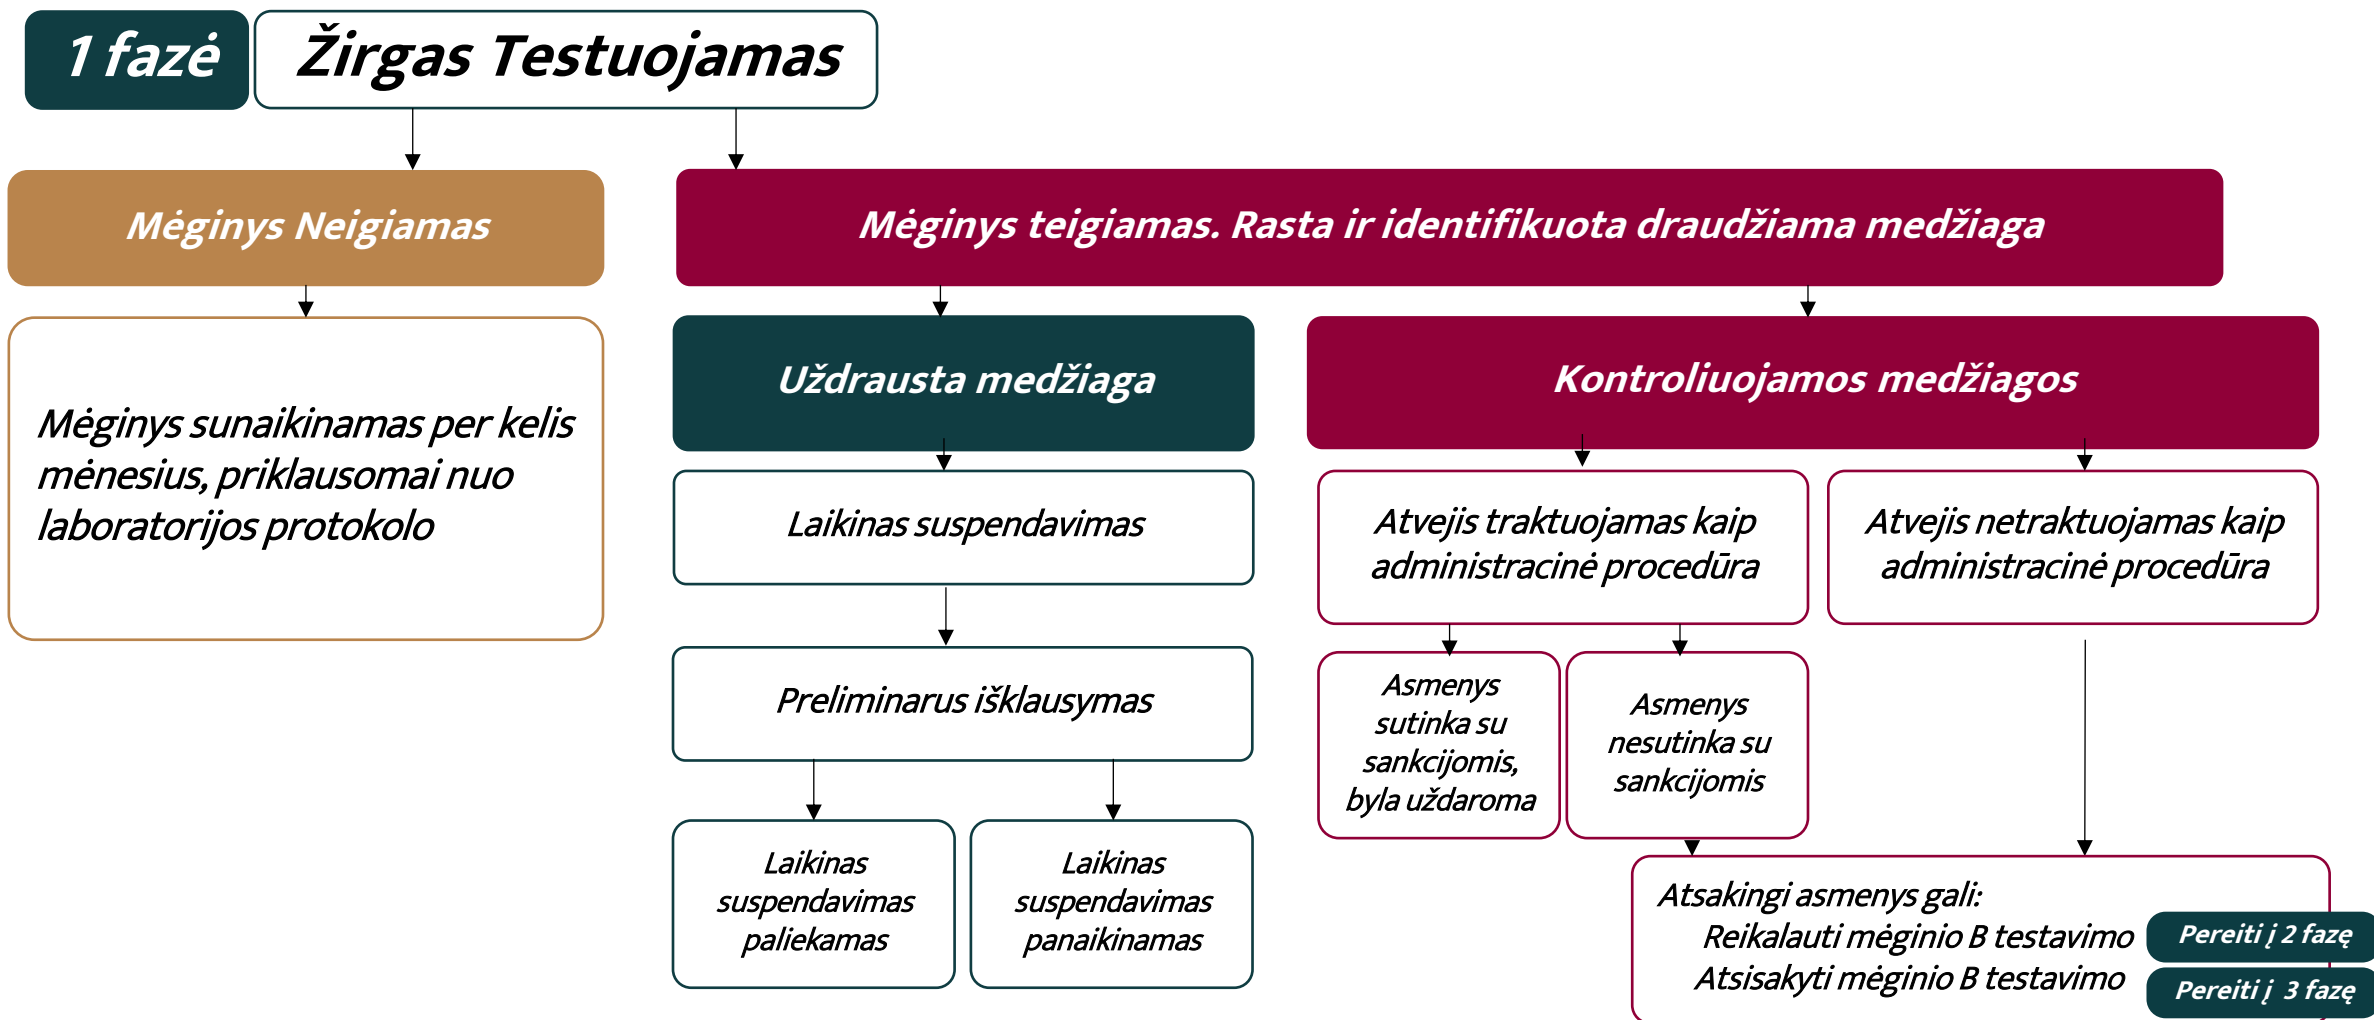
1 fazė

Žirgas Testuojamas

Mėginys Neigiamas

Mėginys teigiamas. Rasta ir identifikuota draudžiama medžiaga

Mėginys sunaikinamas per kelis mėnesius, priklausomai nuo laboratorijos protokolo

Uždrausta medžiaga

Kontroliuojamos medžiagos

Laikinas suspendavimas

Atvejis traktuojamas kaip administracinė procedūra

Atvejis netraktuojamas kaip administracinė procedūra

Preliminarus išklausymas

Asmenys sutinka su sankcijomis, byla uždaroma

Asmenys nesutinka su sankcijomis

Laikinas suspendavimas paliekamas

Laikinas suspendavimas panaikinamas

Atsakingi asmenys gali:
Reikalauti mėginio B testavimo
Atsisakyti mėginio B testavimo

Pereiti į 2 fazę

Pereiti į 3 fazę